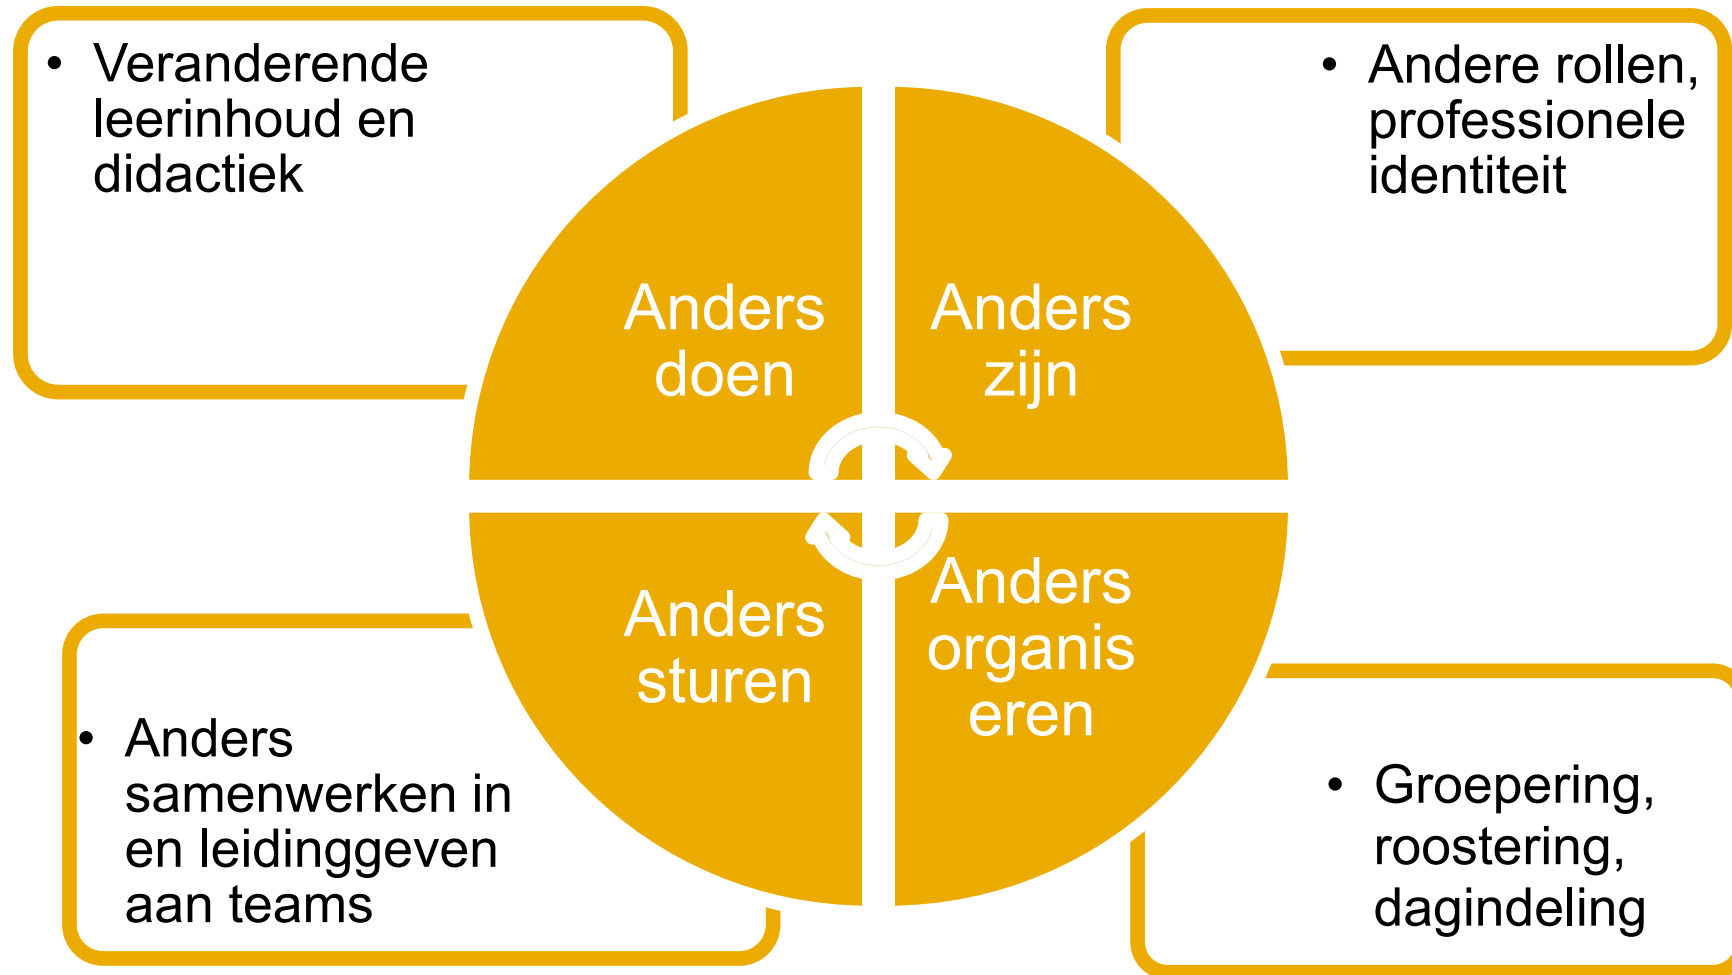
• Veranderende leerinhoud en didactiek

• Andere rollen, professionele identiteit

Anders doen

Anders zijn

Anders sturen

Anders organis eren

• Anders samenwerken in en leidinggeven aan teams

• Groepering, roostering, dagindeling